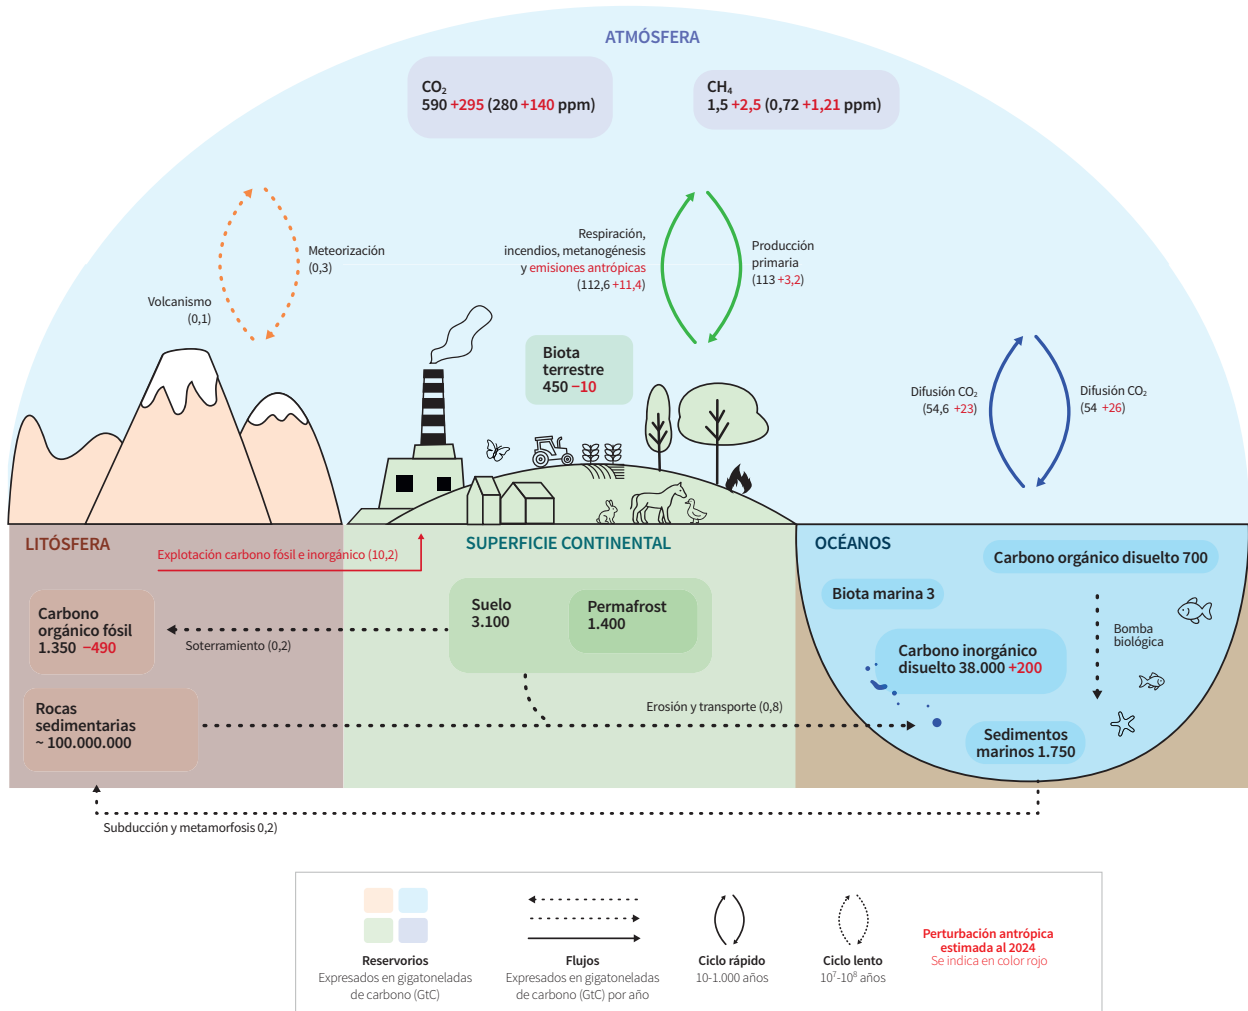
ATMÓSFERA

$CO_2$
590 +295 (280 +140 ppm)

$CH_4$
1,5 +2,5 (0,72 +1,21 ppm)

Meteorización (0,3)

Volcanismo (0,1)

Respiración, incendios, metanogénesis y emisiones antrópicas (112,6 +11,4)

Producción primaria (113 +3,2)

Biota terrestre 450 −10

Difusión $CO_2$ (54,6 +23)

Difusión $CO_2$ (54 +26)

LITÓSFERA

Explotación carbono fósil e inorgánico (10,2)

SUPERFICIE CONTINENTAL

OCÉANOS

Carbono orgánico disuelto 700

Biota marina 3

Bomba biológica

Carbono orgánico fósil 1.350 −490

Soterramiento (0,2)

Suelo 3.100

Permafrost 1.400

Carbono inorgánico disuelto 38.000 +200

Rocas sedimentarias ~ 100.000.000

Erosión y transporte (0,8)

Sedimentos marinos 1.750

Subducción y metamorfosis 0,2)

Reservorios
Expresados en gigatoneladas de carbono (GtC)

Flujos
Expresados en gigatoneladas de carbono (GtC) por año

Ciclo rápido
10-1.000 años

Ciclo lento
$10^7$-$10^8$ años

Perturbación antrópica estimada al 2024
Se indica en color rojo